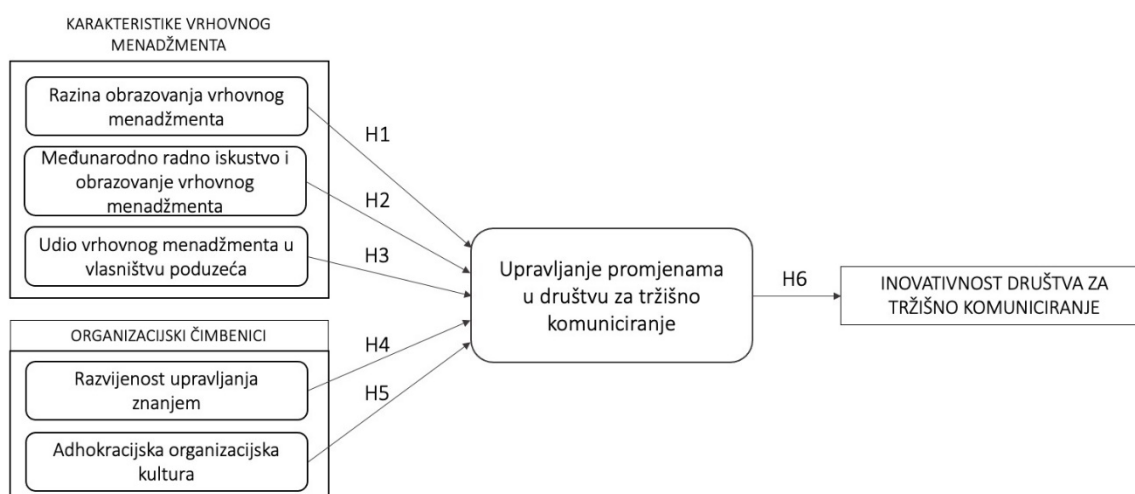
KARAKTERISTIKE VRHOVNOG MENADŽMENTA

Razina obrazovanja vrhovnog menadžmenta

Međunarodno radno iskustvo i obrazovanje vrhovnog menadžmenta

Udio vrhovnog menadžmenta u vlasništvu poduzeća

ORGANIZACIJSKI ČIMBENICI

Razvijenost upravljanja znanjem

Adhokracijska organizacijska kultura

H1

H2

H3

H4

H5

Upravljanje promjenama u društvu za tržišno komuniciranje

H6

INOVATIVNOST DRUŠTVA ZA TRŽIŠNO KOMUNICIRANJE